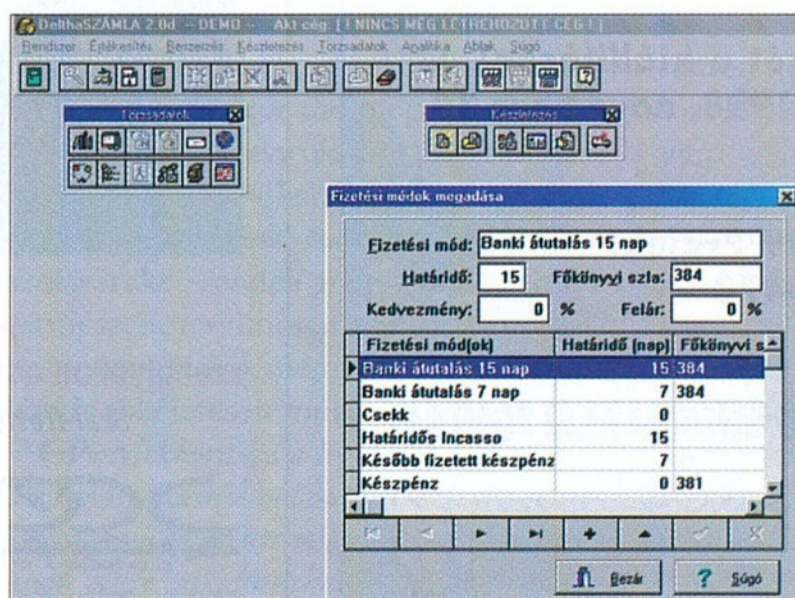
DelthaSZÁMLA 2.0d - DEMO - Akt cég: [ NINCS MEG LÉTREHOZOTT CÉG ! ]

Rendszer Értékesítés Beszerzés Készletezés Törzsadatok Analitika Ablak Súgó

Törzsadatok

Készletezés

Fizetési módok megadása

Fizetési mód: Banki átutalás 15 nap

Határidő: 15 Főkönyvi szla: 384

Kedvezmény: 0 % Felár: 0 %

| Fizetési mód(ok) | Határidő (nap) | Főkönyvi s |
|---|---|---|
| Banki átutalás 15 nap | 15 | 384 |
| Banki átutalás 7 nap | 7 | 384 |
| Csekk | 0 | |
| Határidős Incasso | 15 | |
| Később fizetett készpénz | 7 | |
| Készpénz | 0 | 381 |

Bezár ? Súgó